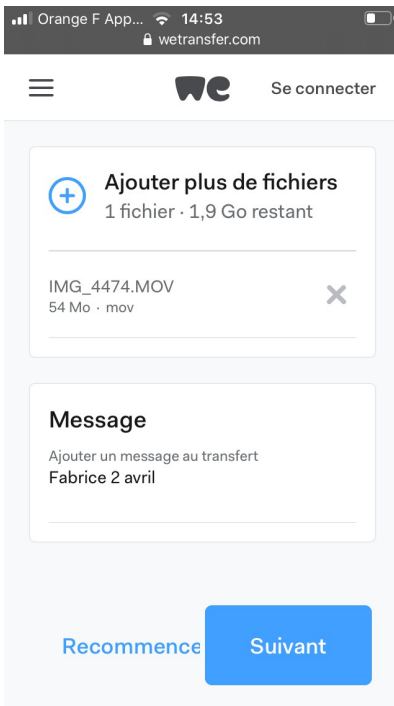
Orange F App... 14:53
wetransfer.com

we

Se connecter

Ajouter plus de fichiers
1 fichier · 1,9 Go restant

IMG_4474.MOV
54 Mo · mov

Message
Ajouter un message au transfert
Fabrice 2 avril

Recommence

Suivant